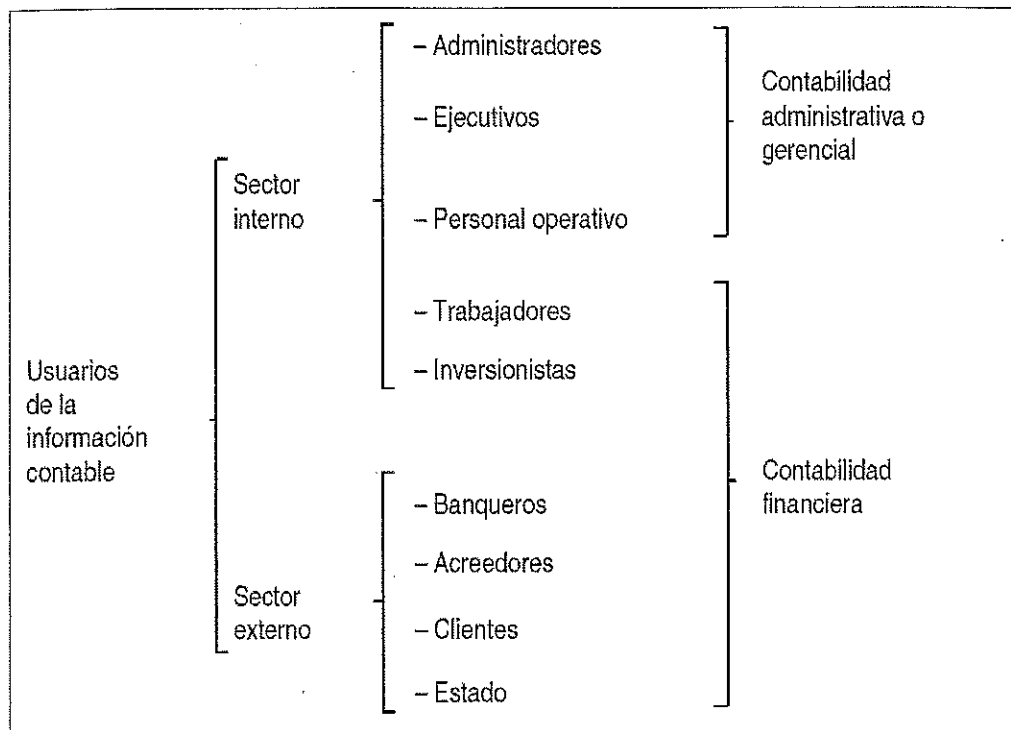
Usuarios de la información contable

Sector interno

– Administradores

– Ejecutivos

– Personal operativo

– Trabajadores

– Inversionistas

Sector externo

– Banqueros

– Acreedores

– Clientes

– Estado

Contabilidad administrativa o gerencial

Contabilidad financiera